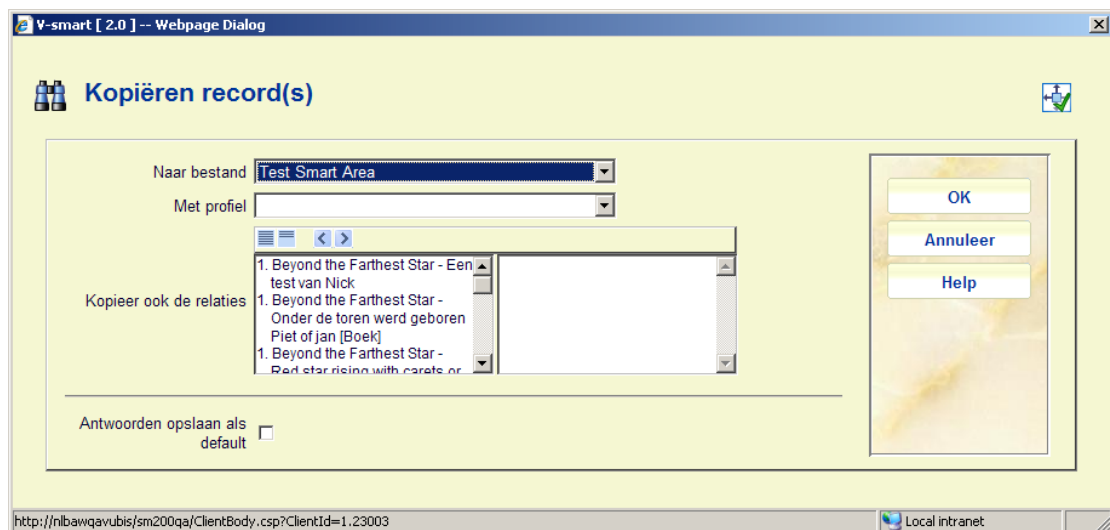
V-smart [ 2.0 ] -- Webpage Dialog

Kopiëren record(s)

Naar bestand Test Smart Area

Met profiel

Kopieer ook de relaties

1. Beyond the Farthest Star - Een test van Nick
1. Beyond the Farthest Star - Onder de toren werd geboren Piet of jan [Boek]
1. Beyond the Farthest Star - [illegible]

Antwoorden opslaan als default

OK

Annuleer

Help

http://nlbawqavubis/sm200qa/ClientBody.csp?ClientId=1.23003

Local intranet